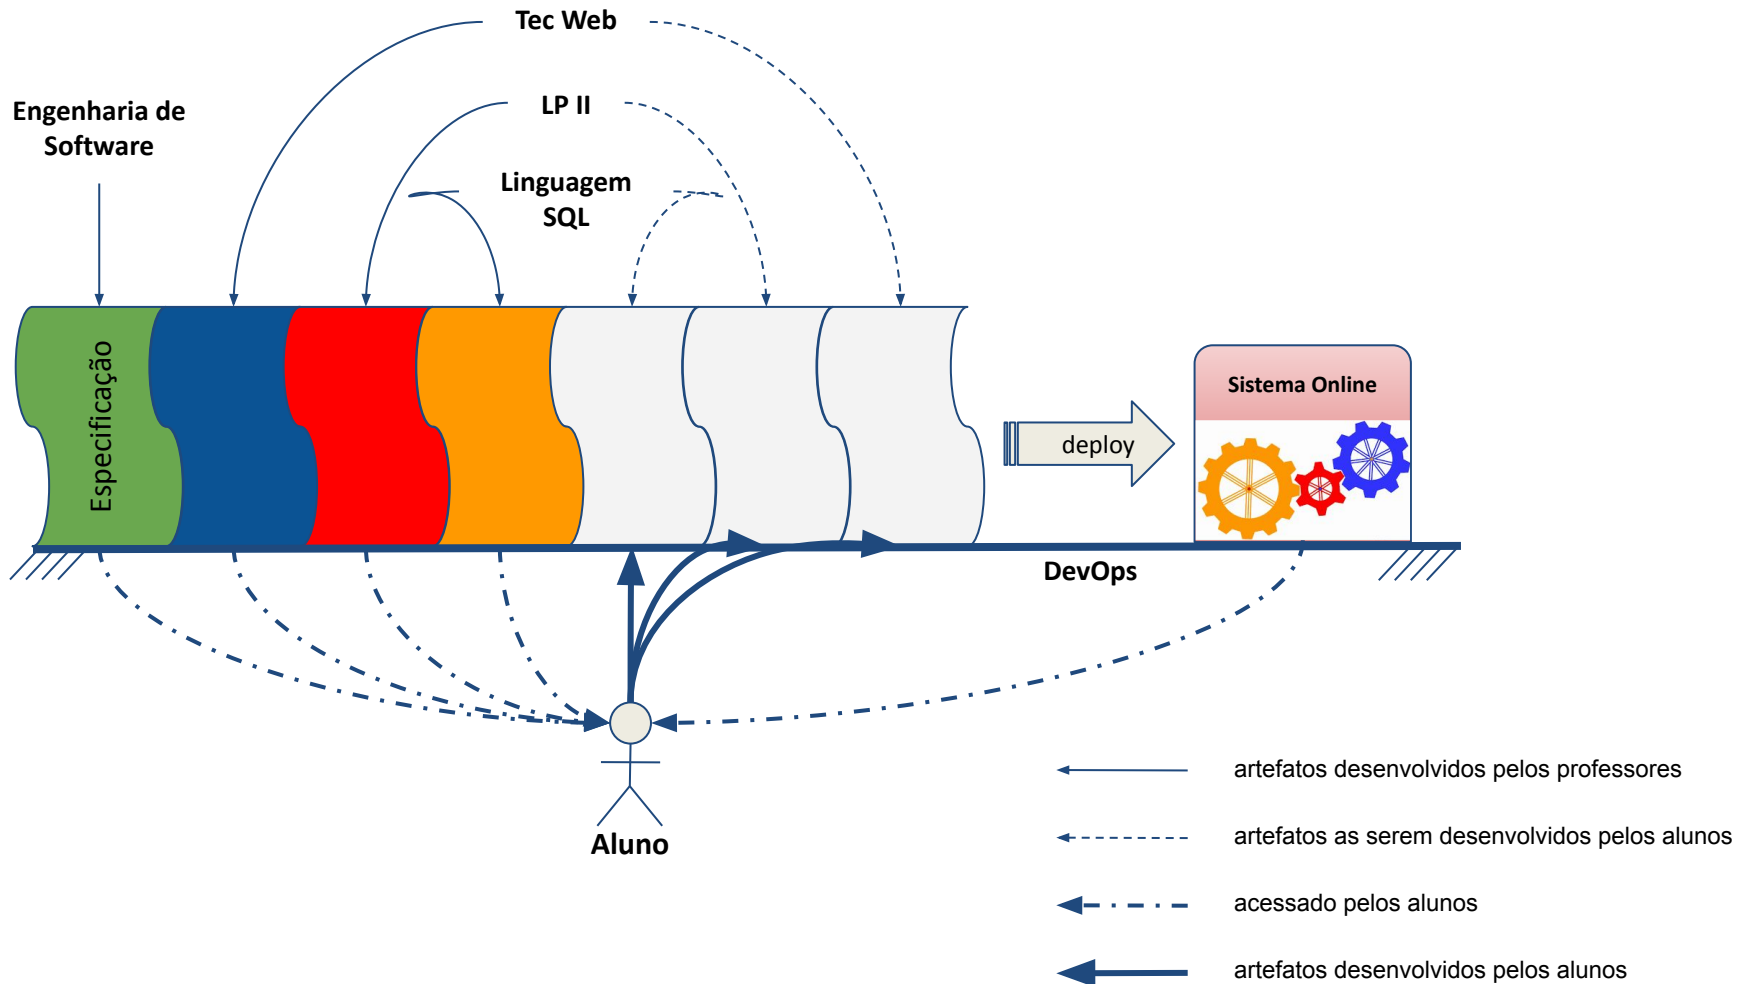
Tec Web

LP II

Engenharia de Software

Linguagem SQL

Especificação

deploy

Sistema Online

DevOps

Aluno

artefatos desenvolvidos pelos professores

artefatos as serem desenvolvidos pelos alunos

acessado pelos alunos

artefatos desenvolvidos pelos alunos